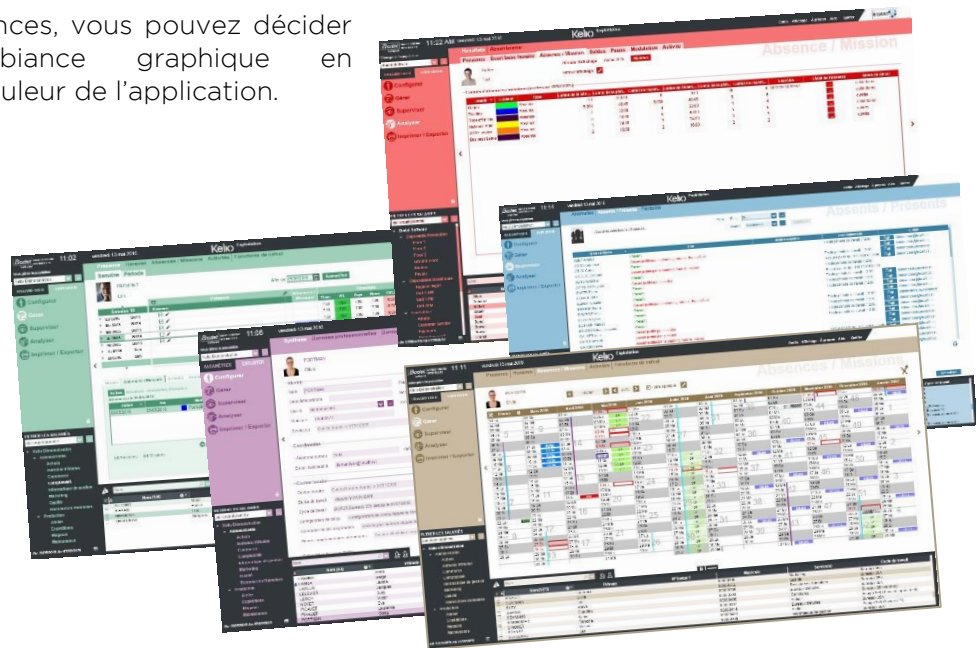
nces, vous pouvez décider biance graphique en uleur de l'application.

11:22 AM
Kelio
Absence / Mission
Configurer
Gérer
Superviser
Analyser
Imprimer / Exporter

Kelio
Absents / Présents
Configurer
Gérer
Superviser
Analyser
Imprimer / Exporter

11:02
Kelio
Configurer
Gérer
Superviser
Analyser
Imprimer / Exporter

11:06
Configurer
Gérer
Superviser
Analyser
Imprimer / Exporter

11:11
Kelio
Absences / Missions
Configurer
Gérer
Superviser
Analyser
Imprimer / Exporter